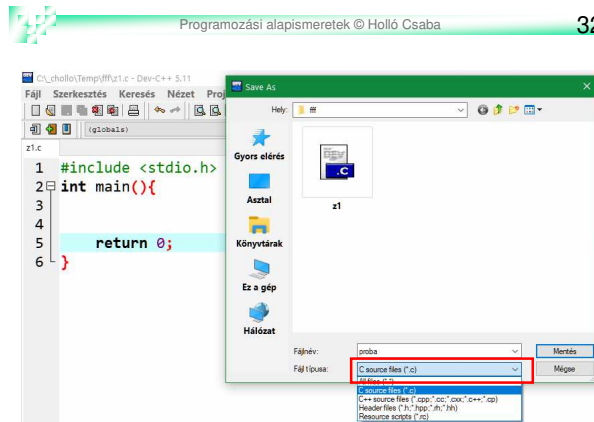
Programozási alapismeretek © Holló Csaba

32

C:\_chollo\Temp\fff\z1.c - Dev-C++ 5.11

Fájl Szerkesztés Keresés Nézet Proj

(globals)

z1.c

1 #include <stdio.h>
2 int main(){
3
4
5 return 0;
6 }

Save As

Hely: fff

Gyors elérés

Asztal

Könyvtárak

Ez a gép

Hálózat

z1

Fájlnév: proba

Fájl típusa: C source files (*.c)

Mentés

Mégse

All files (*.*)
C source files (*.c)
C++ source files (*.cpp;*.cc;*.cxx;*.c++;*.cp)
Header files (*.h;*.hpp;*.rh;*.hh)
Resource scripts (*.rc)